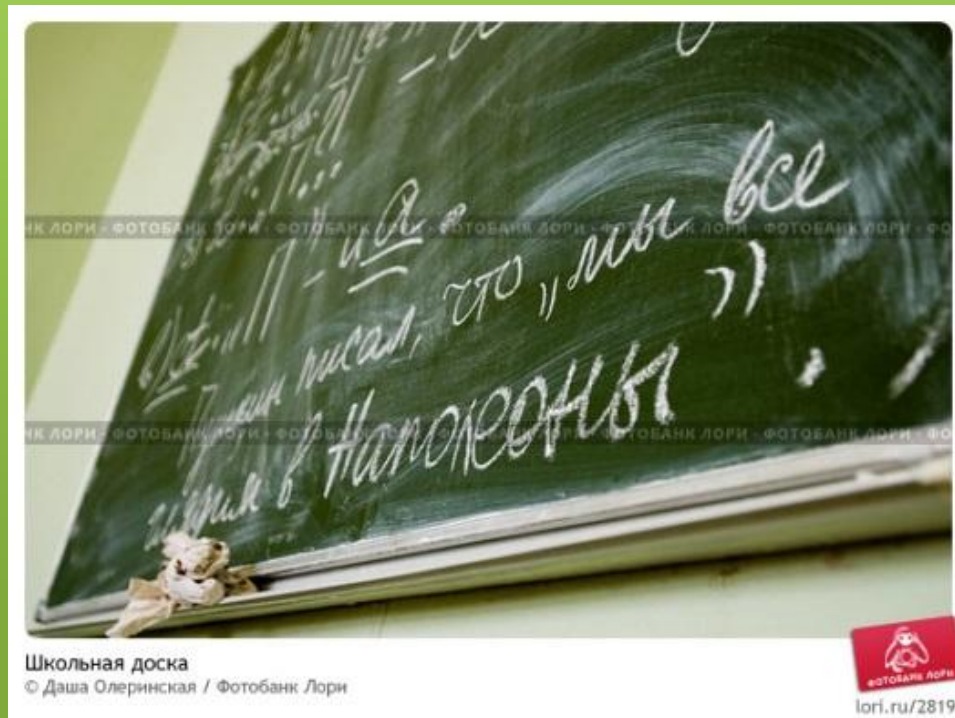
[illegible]

П – и Я

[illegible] Пушкин писал, что „мы все глядим в Наполеоны".

НК ЛОРИ · ФОТОБАНК ЛОРИ · ФОТОБАНК ЛОРИ · ФОТОБАНК ЛОРИ · ФОТОБАНК ЛОРИ · ФО

НК ЛОРИ · ФОТОБАНК ЛОРИ · ФОТОБАНК ЛОРИ · ФОТОБАНК ЛОРИ · ФОТОБАНК ЛОРИ · ФО

Школьная доска
© Даша Олеринская / Фотобанк Лори

ФОТОБАНК ЛОРИ
lori.ru/2819